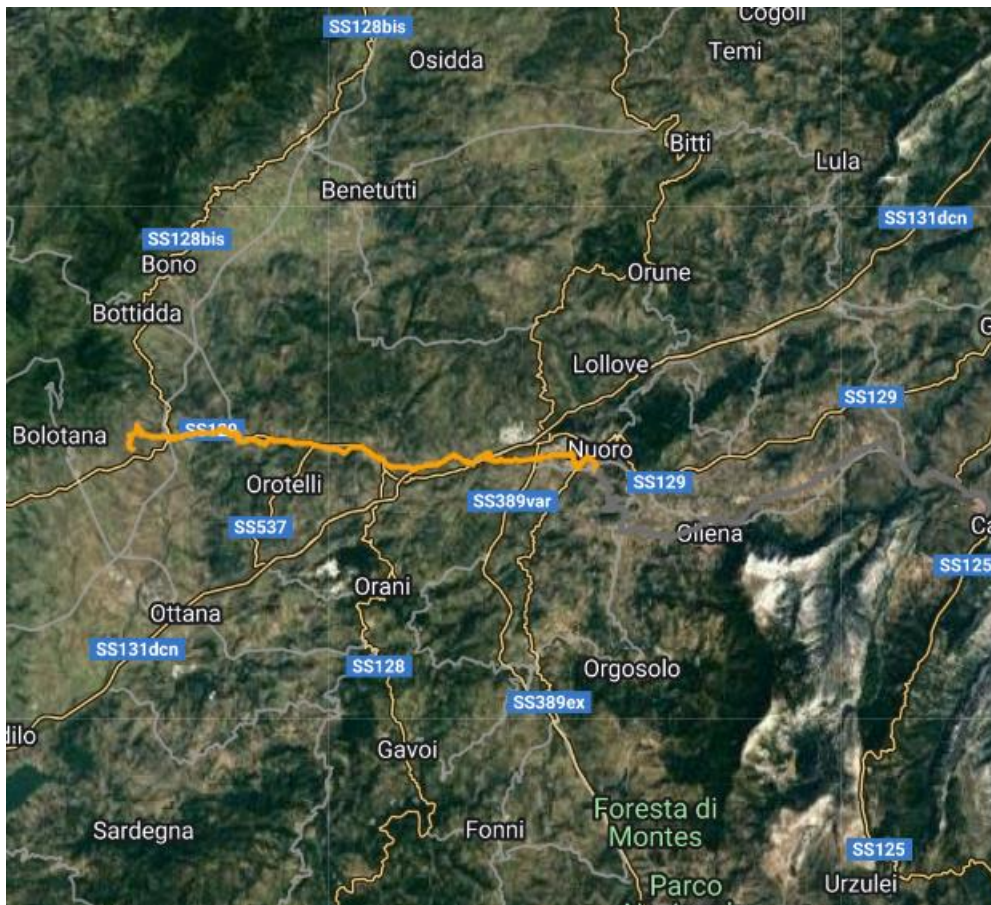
SS128bis
Osidda
Cogoli
Temi
Bitti
Lula
Benetutti
SS131dcn
SS128bis
Bono
Orune
Bottidda
Lollove
SS129
Bolotana
SS129
Nuoro
Orotelli
SS129
SS389var
SS537
Oliena
SS125
Orani
Ottana
SS131dcn
SS128
Orgosolo
SS389ex
dilo
Gavoi
Foresta di Montes
Sardegna
Fonni
SS125
Parco
Urzulei